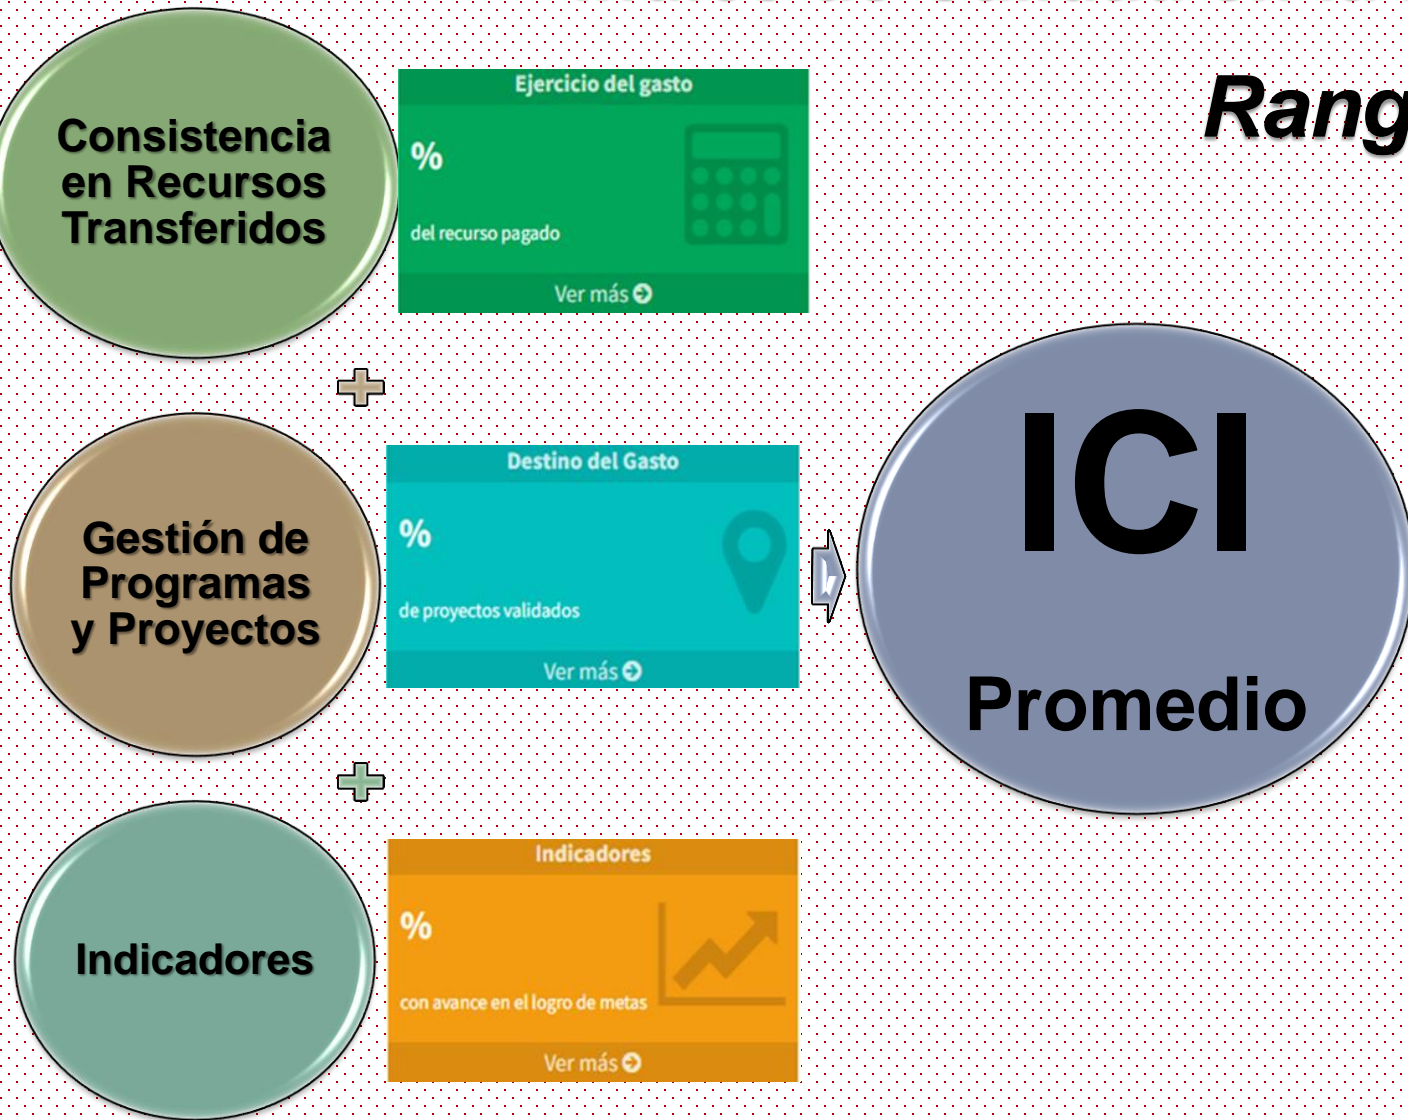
Consistencia en Recursos Transferidos

Ejercicio del gasto

%

del recurso pagado

Ver más

Rang

Gestión de Programas y Proyectos

Destino del Gasto

%

de proyectos validados

Ver más

ICI

Promedio

Indicadores

Indicadores

%

con avance en el logro de metas

Ver más